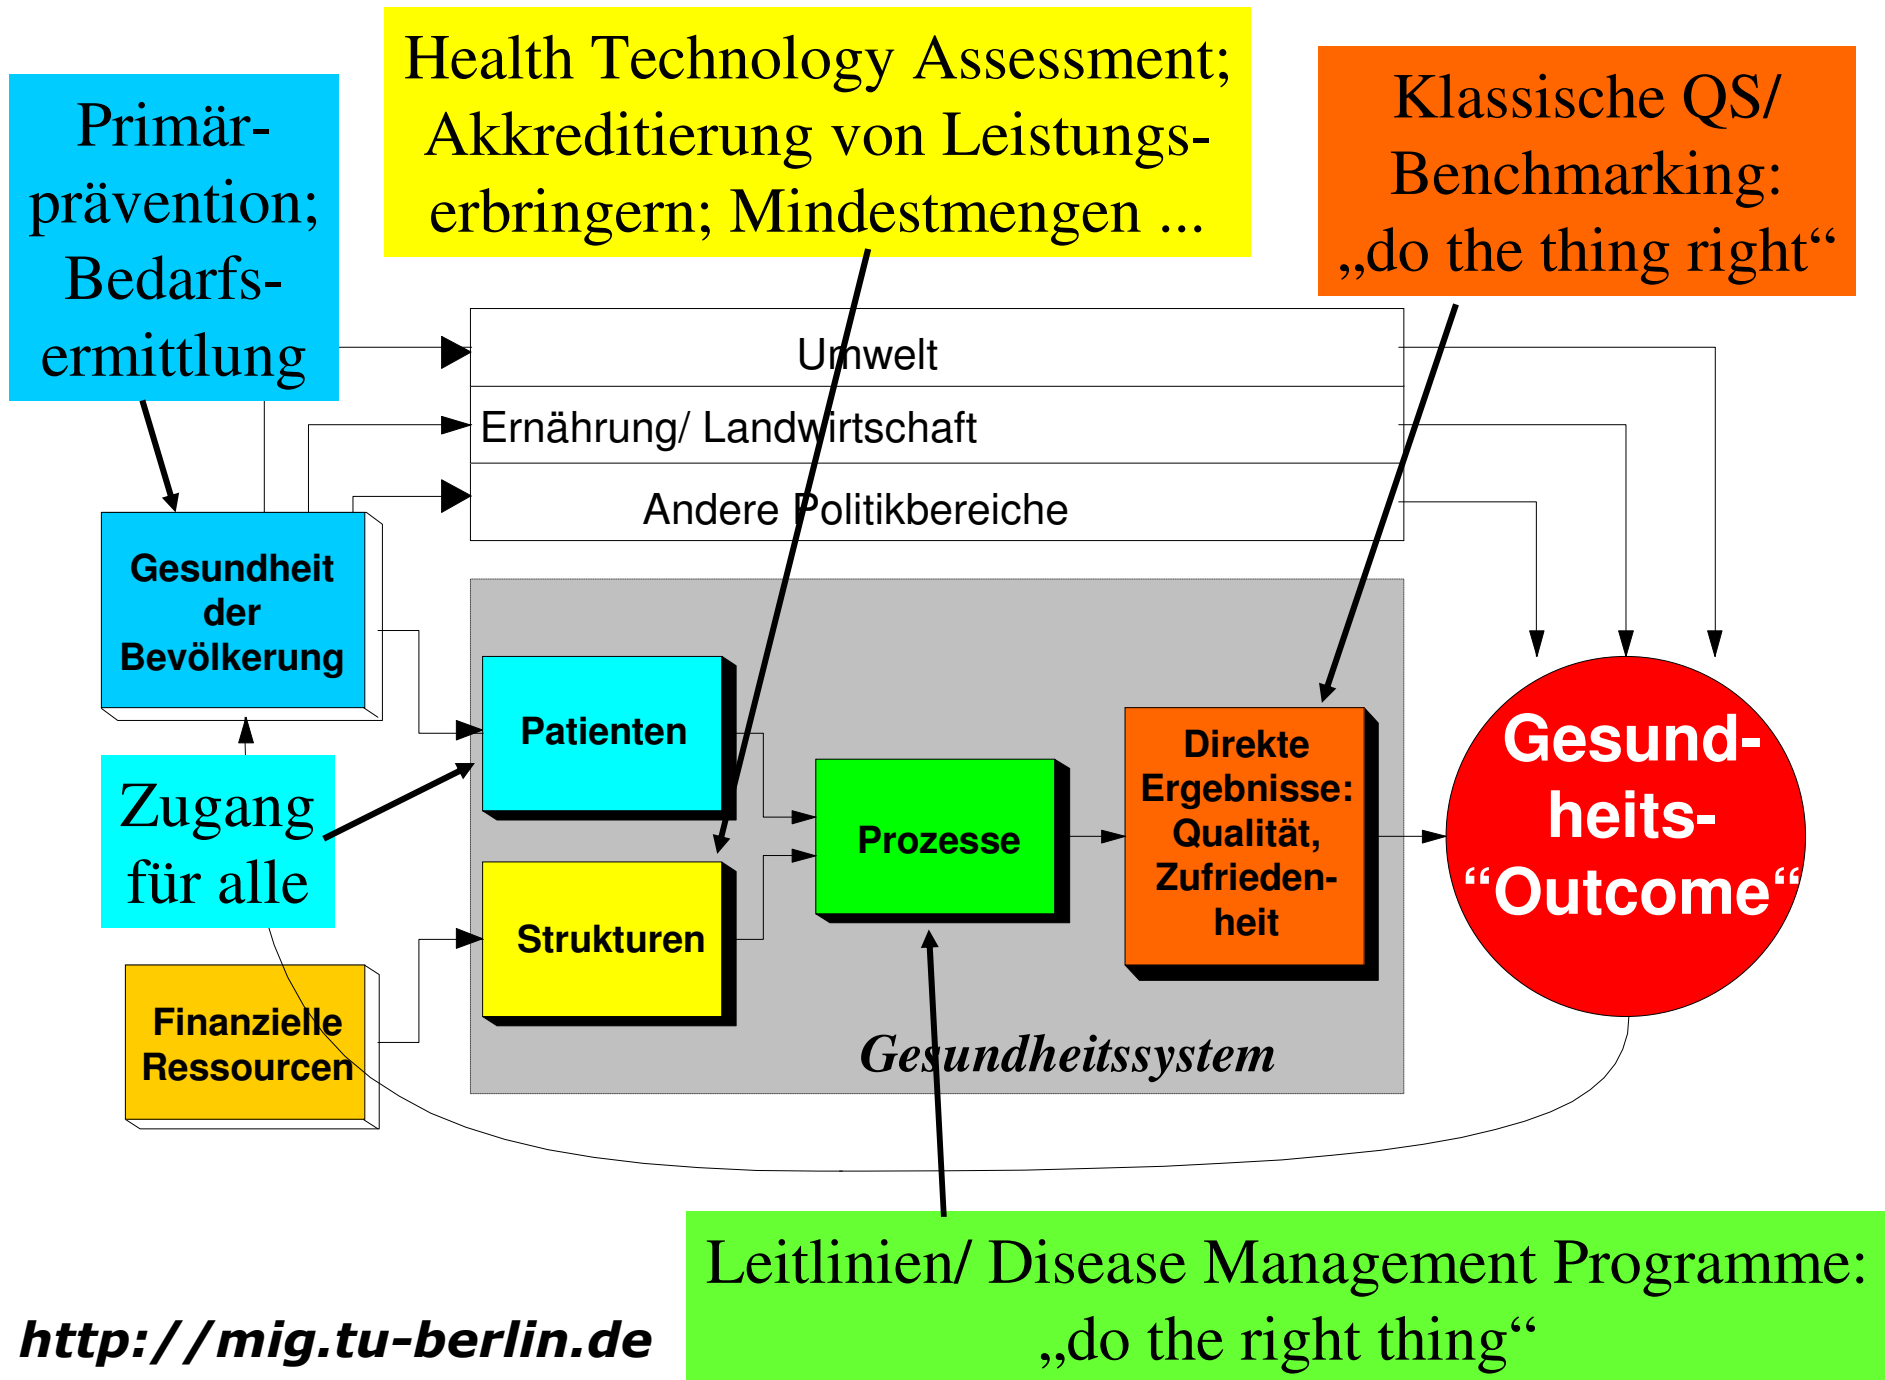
Primärprävention; Bedarfsermittlung

Health Technology Assessment; Akkreditierung von Leistungserbringern; Mindestmengen ...

Klassische QS/ Benchmarking: „do the thing right“

Umwelt

Ernährung/ Landwirtschaft

Andere Politikbereiche

Gesundheit der Bevölkerung

Patienten

Prozesse

Direkte Ergebnisse: Qualität, Zufriedenheit

Gesundheits-“Outcome“

Zugang für alle

Strukturen

Finanzielle Ressourcen

Gesundheitssystem

Leitlinien/ Disease Management Programme: „do the right thing“

http://mig.tu-berlin.de